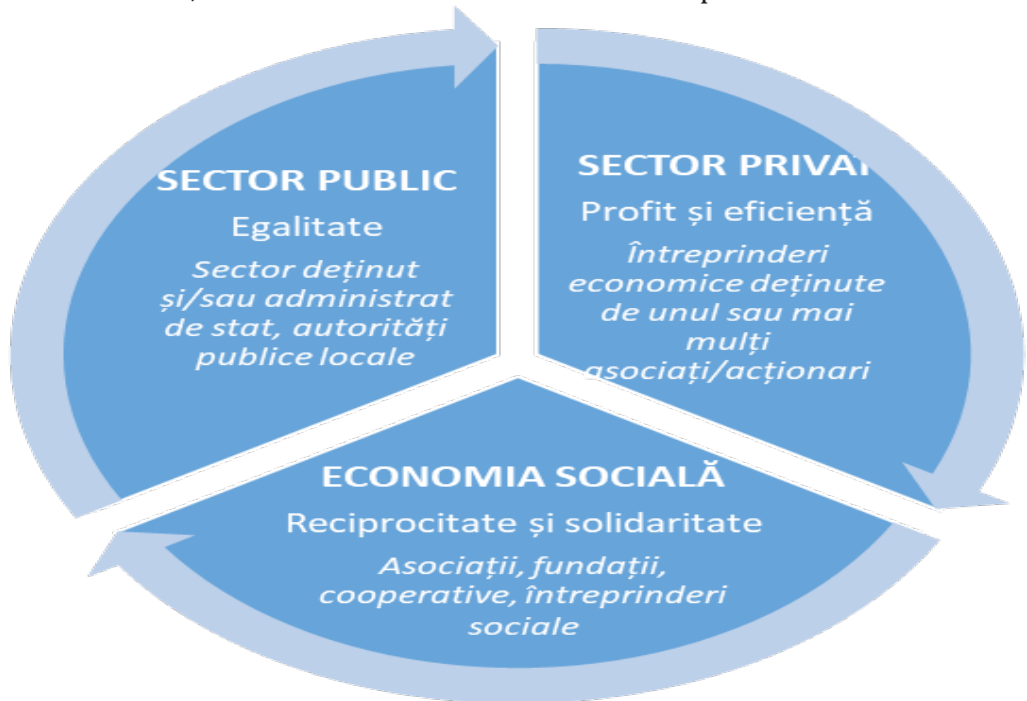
SECTOR PUBLIC
Egalitate
Sector deținut și/sau administrat de stat, autorități publice locale

SECTOR PRIVAT
Profit și eficiență
Întreprinderi economice deținute de unul sau mai mulți asociați/acționari

ECONOMIA SOCIALĂ
Reciprocitate și solidaritate
Asociații, fundații, cooperative, întreprinderi sociale